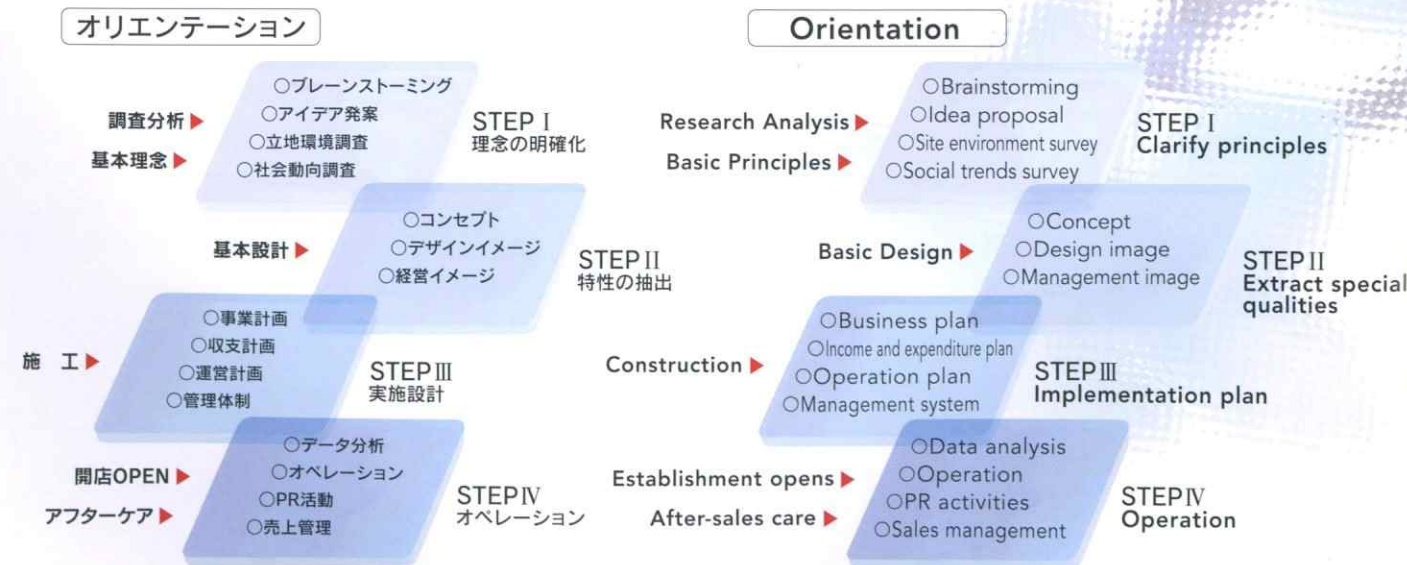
オリエンテーション

調査分析 ▶
基本理念 ▶

○ブレーンストーミング
○アイデア発案
○立地環境調査
○社会動向調査

STEP I
理念の明確化

基本設計 ▶

○コンセプト
○デザインイメージ
○経営イメージ

STEP II
特性の抽出

施　工 ▶

○事業計画
○収支計画
○運営計画
○管理体制

STEP III
実施設計

開店OPEN ▶
アフターケア ▶

○データ分析
○オペレーション
○PR活動
○売上管理

STEP IV
オペレーション

Orientation

Research Analysis ▶
Basic Principles ▶

○Brainstorming
○Idea proposal
○Site environment survey
○Social trends survey

STEP I
Clarify principles

Basic Design ▶

○Concept
○Design image
○Management image

STEP II
Extract special qualities

Construction ▶

○Business plan
○Income and expenditure plan
○Operation plan
○Management system

STEP III
Implementation plan

Establishment opens ▶
After-sales care ▶

○Data analysis
○Operation
○PR activities
○Sales management

STEP IV
Operation